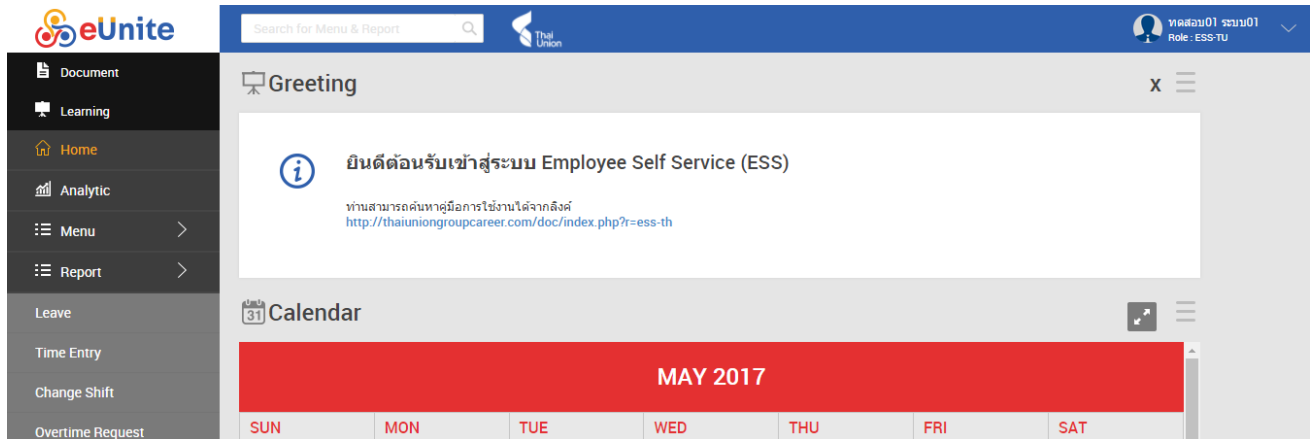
eUnite

Search for Menu & Report

Thai Union

ทดสอบ01 ระบบ01
Role : ESS-TU

Document
Learning
Home
Analytic
Menu
Report
Leave
Time Entry
Change Shift
Overtime Request

Greeting

x

ยินดีต้อนรับเข้าสู่ระบบ Employee Self Service (ESS)

ท่านสามารถค้นหาคู่มือการใช้งานได้จากลิงค์
http://thaiuniongroupcareer.com/doc/index.php?r=ess-th

31 Calendar

MAY 2017

| SUN | MON | TUE | WED | THU | FRI | SAT |
|---|---|---|---|---|---|---|